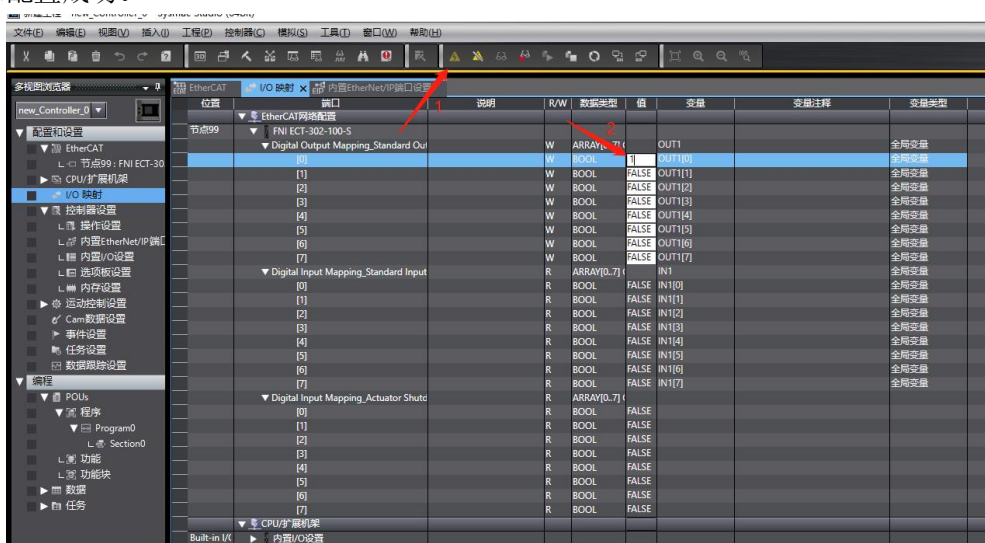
配置成功。

新建工程 - new_Controller_0 - Sysmac Studio (64bit)

文件(F) 编辑(E) 视图(V) 插入(I) 工程(P) 控制器(C) 模拟(S) 工具(T) 窗口(W) 帮助(H)

多视图浏览器

new_Controller_0

▼ 配置和设置
▼ EtherCAT
节点99 : FNI ECT-30
▶ CPU/扩展机架
I/O 映射
▼ 控制器设置
操作设置
内置EtherNet/IP端口
内置I/O设置
选项板设置
内存设置
▶ 运动控制设置
Cam数据设置
▶ 事件设置
任务设置
数据跟踪设置
▼ 编程
▼ POUs
▼ 程序
▼ Program0
Section0
功能
功能块
▶ 数据
▶ 任务

EtherCAT | I/O 映射 | 内置EtherNet/IP端口设置

1
2

| 位置 | 端口 | 说明 | R/W | 数据类型 | 值 | 变量 | 变量注释 | 变量类型 |
|---|---|---|---|---|---|---|---|---|
| | ▼ EtherCAT网络配置 | | | | | | | |
| 节点99 | ▼ FNI ECT-302-100-S | | | | | | | |
| | ▼ Digital Output Mapping_Standard Out | | W | ARRAY[0..7] | | OUT1 | | 全局变量 |
| | [0] | | W | BOOL | 1 | OUT1[0] | | 全局变量 |
| | [1] | | W | BOOL | FALSE | OUT1[1] | | 全局变量 |
| | [2] | | W | BOOL | FALSE | OUT1[2] | | 全局变量 |
| | [3] | | W | BOOL | FALSE | OUT1[3] | | 全局变量 |
| | [4] | | W | BOOL | FALSE | OUT1[4] | | 全局变量 |
| | [5] | | W | BOOL | FALSE | OUT1[5] | | 全局变量 |
| | [6] | | W | BOOL | FALSE | OUT1[6] | | 全局变量 |
| | [7] | | W | BOOL | FALSE | OUT1[7] | | 全局变量 |
| | ▼ Digital Input Mapping_Standard Input | | R | ARRAY[0..7] ( | | IN1 | | 全局变量 |
| | [0] | | R | BOOL | FALSE | IN1[0] | | 全局变量 |
| | [1] | | R | BOOL | FALSE | IN1[1] | | 全局变量 |
| | [2] | | R | BOOL | FALSE | IN1[2] | | 全局变量 |
| | [3] | | R | BOOL | FALSE | IN1[3] | | 全局变量 |
| | [4] | | R | BOOL | FALSE | IN1[4] | | 全局变量 |
| | [5] | | R | BOOL | FALSE | IN1[5] | | 全局变量 |
| | [6] | | R | BOOL | FALSE | IN1[6] | | 全局变量 |
| | [7] | | R | BOOL | FALSE | IN1[7] | | 全局变量 |
| | ▼ Digital Input Mapping_Actuator Shutd | | R | ARRAY[0..7] ( | | | | |
| | [0] | | R | BOOL | FALSE | | | |
| | [1] | | R | BOOL | FALSE | | | |
| | [2] | | R | BOOL | FALSE | | | |
| | [3] | | R | BOOL | FALSE | | | |
| | [4] | | R | BOOL | FALSE | | | |
| | [5] | | R | BOOL | FALSE | | | |
| | [6] | | R | BOOL | FALSE | | | |
| | [7] | | R | BOOL | FALSE | | | |
| | ▼ CPU/扩展机架 | | | | | | | |
| Built-in I/O | ▶ 内置I/O设置 | | | | | | | |